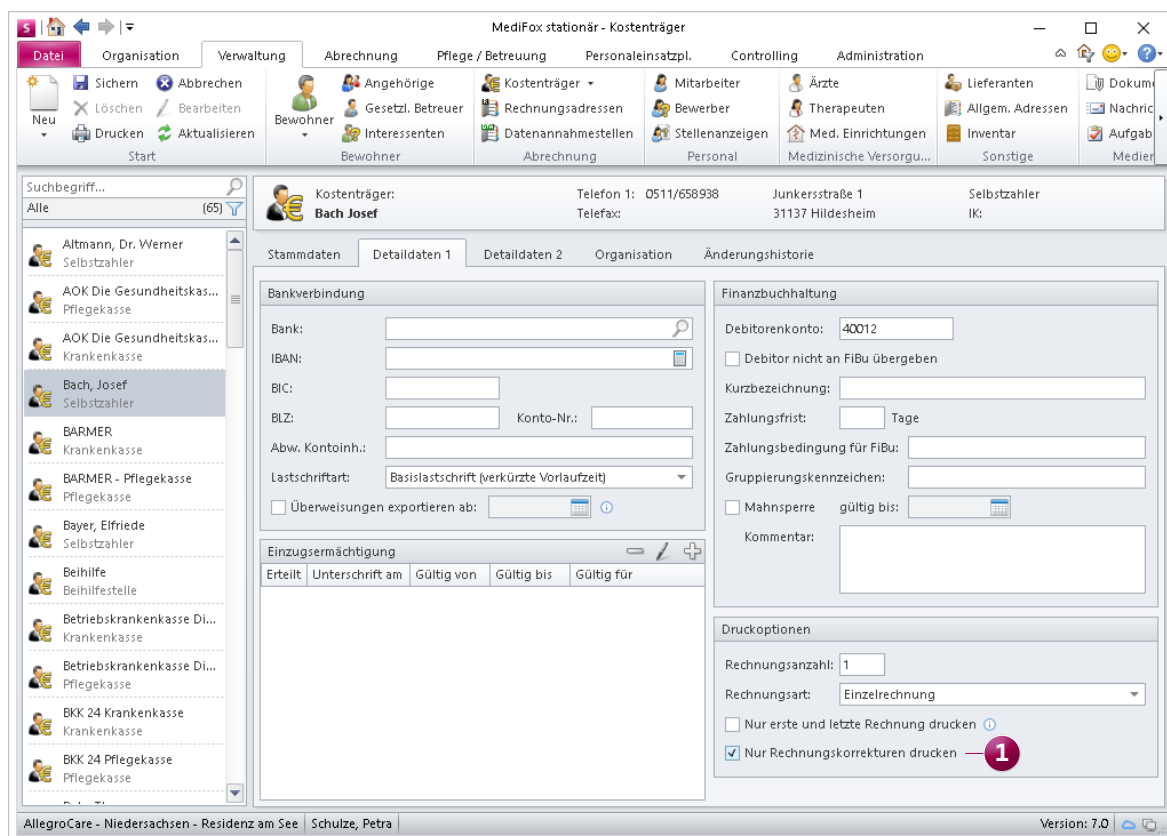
MediFox stationär - Kostenträger

Datei | Organisation | Verwaltung | Abrechnung | Pflege / Betreuung | Personaleinsatzpl. | Controlling | Administration

Neu | Sichern | Abbrechen | Löschen | Bearbeiten | Drucken | Aktualisieren
Start

Bewohner | Angehörige | Gesetzl. Betreuer | Interessenten
Bewohner

Kostenträger | Rechnungsadressen | Datenannahmestellen
Abrechnung

Mitarbeiter | Bewerber | Stellenanzeigen
Personal

Ärzte | Therapeuten | Med. Einrichtungen
Medizinische Versorgu...

Lieferanten | Allgem. Adressen | Inventar
Sonstige

Dokume | Nachric | Aufgab
Medien

Suchbegriff...
Alle (65)

Altmann, Dr. Werner
Selbstzahler
AOK Die Gesundheitskas...
Pflegekasse
AOK Die Gesundheitskas...
Krankenkasse
Bach, Josef
Selbstzahler
BARMER
Krankenkasse
BARMER - Pflegekasse
Pflegekasse
Bayer, Elfriede
Selbstzahler
Beihilfe
Beihilfestelle
Betriebskrankenkasse Di...
Krankenkasse
Betriebskrankenkasse Di...
Pflegekasse
BKK 24 Krankenkasse
Krankenkasse
BKK 24 Pflegekasse
Pflegekasse

Kostenträger:
Bach Josef
Telefon 1: 0511/658938
Telefax:
Junkersstraße 1
31137 Hildesheim
Selbstzahler
IK:

Stammdaten | Detaildaten 1 | Detaildaten 2 | Organisation | Änderungshistorie

Bankverbindung
Bank:
IBAN:
BIC:
BLZ:
Konto-Nr.:
Abw. Kontoinh.:
Lastschriftart: Basislastschrift (verkürzte Vorlaufzeit)
Überweisungen exportieren ab:

Einzugsermächtigung
| Erteilt | Unterschrift am | Gültig von | Gültig bis | Gültig für |
|---|---|---|---|---|

Finanzbuchhaltung
Debitorenkonto: 40012
Debitor nicht an FiBu übergeben
Kurzbezeichnung:
Zahlungsfrist: Tage
Zahlungsbedingung für FiBu:
Gruppierungskennzeichen:
Mahnsperre gültig bis:
Kommentar:

Druckoptionen
Rechnungsanzahl: 1
Rechnungsart: Einzelrechnung
Nur erste und letzte Rechnung drucken
Nur Rechnungskorrekturen drucken
1

AllegroCare - Niedersachsen - Residenz am See | Schulze, Petra
Version: 7.0